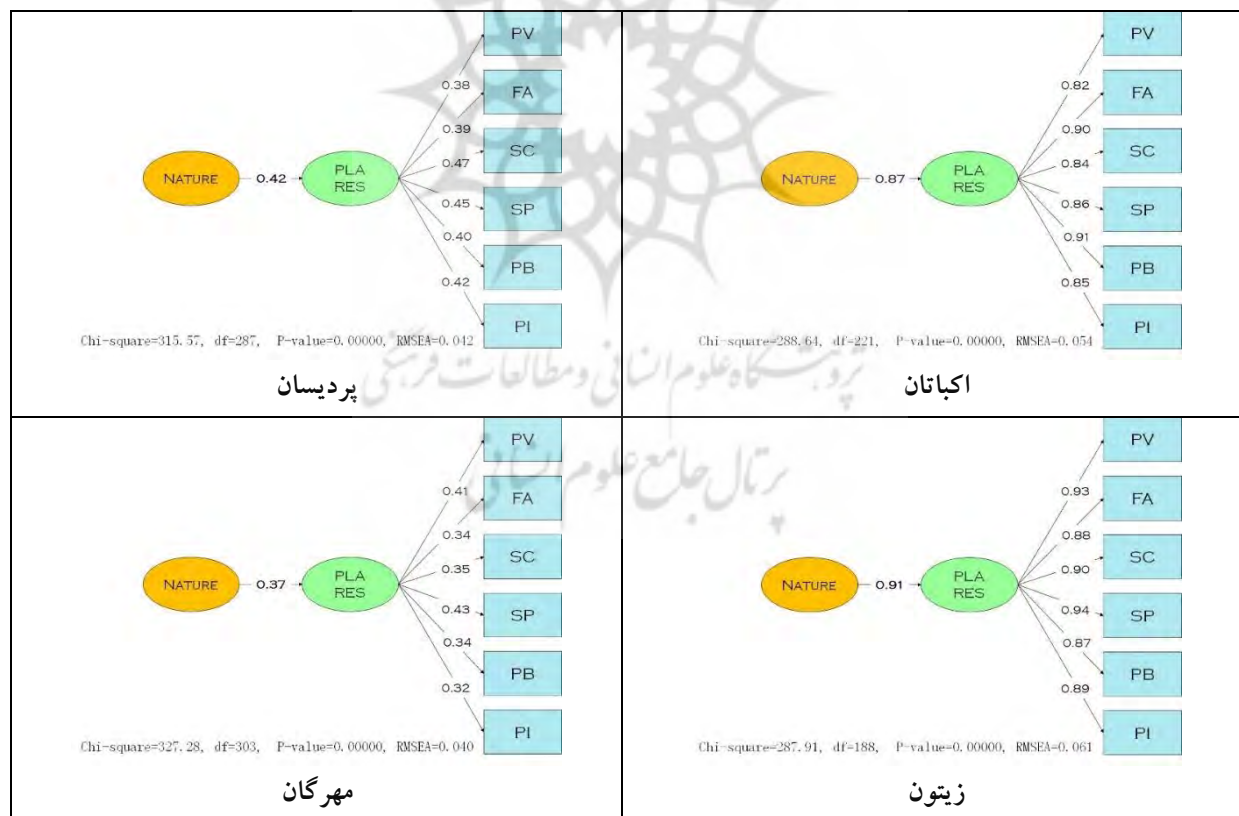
| NATURE 0.42 PLA RES 0.38 0.39 0.47 0.45 0.40 0.42 PV FA SC SP PB PI Chi-square=315.57, df=287, P-value=0.00000, RMSEA=0.042 | NATURE 0.87 PLA RES 0.82 0.90 0.84 0.86 0.91 0.85 PV FA SC SP PB PI Chi-square=288.64, df=221, P-value=0.00000, RMSEA=0.054 |
|---|---|
| پردیسان | اکباتان |
| NATURE 0.37 PLA RES 0.41 0.34 0.35 0.43 0.34 0.32 PV FA SC SP PB PI Chi-square=327.28, df=303, P-value=0.00000, RMSEA=0.040 | NATURE 0.91 PLA RES 0.93 0.88 0.90 0.94 0.87 0.89 PV FA SC SP PB PI Chi-square=287.91, df=188, P-value=0.00000, RMSEA=0.061 |
| مهرگان | زیتون |

پژوهشگاه علوم انسانی و مطالعات فرهنگی
پرتال جامع علوم انسانی